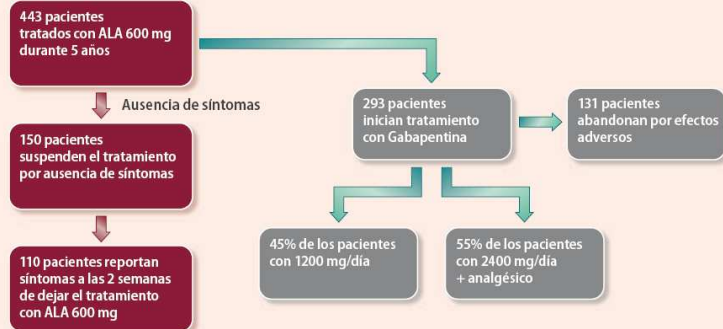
443 pacientes tratados con ALA 600 mg durante 5 años

Ausencia de síntomas

150 pacientes suspenden el tratamiento por ausencia de síntomas

110 pacientes reportan síntomas a las 2 semanas de dejar el tratamiento con ALA 600 mg

293 pacientes inician tratamiento con Gabapentina

131 pacientes abandonan por efectos adversos

45% de los pacientes con 1200 mg/día

55% de los pacientes con 2400 mg/día + analgésico